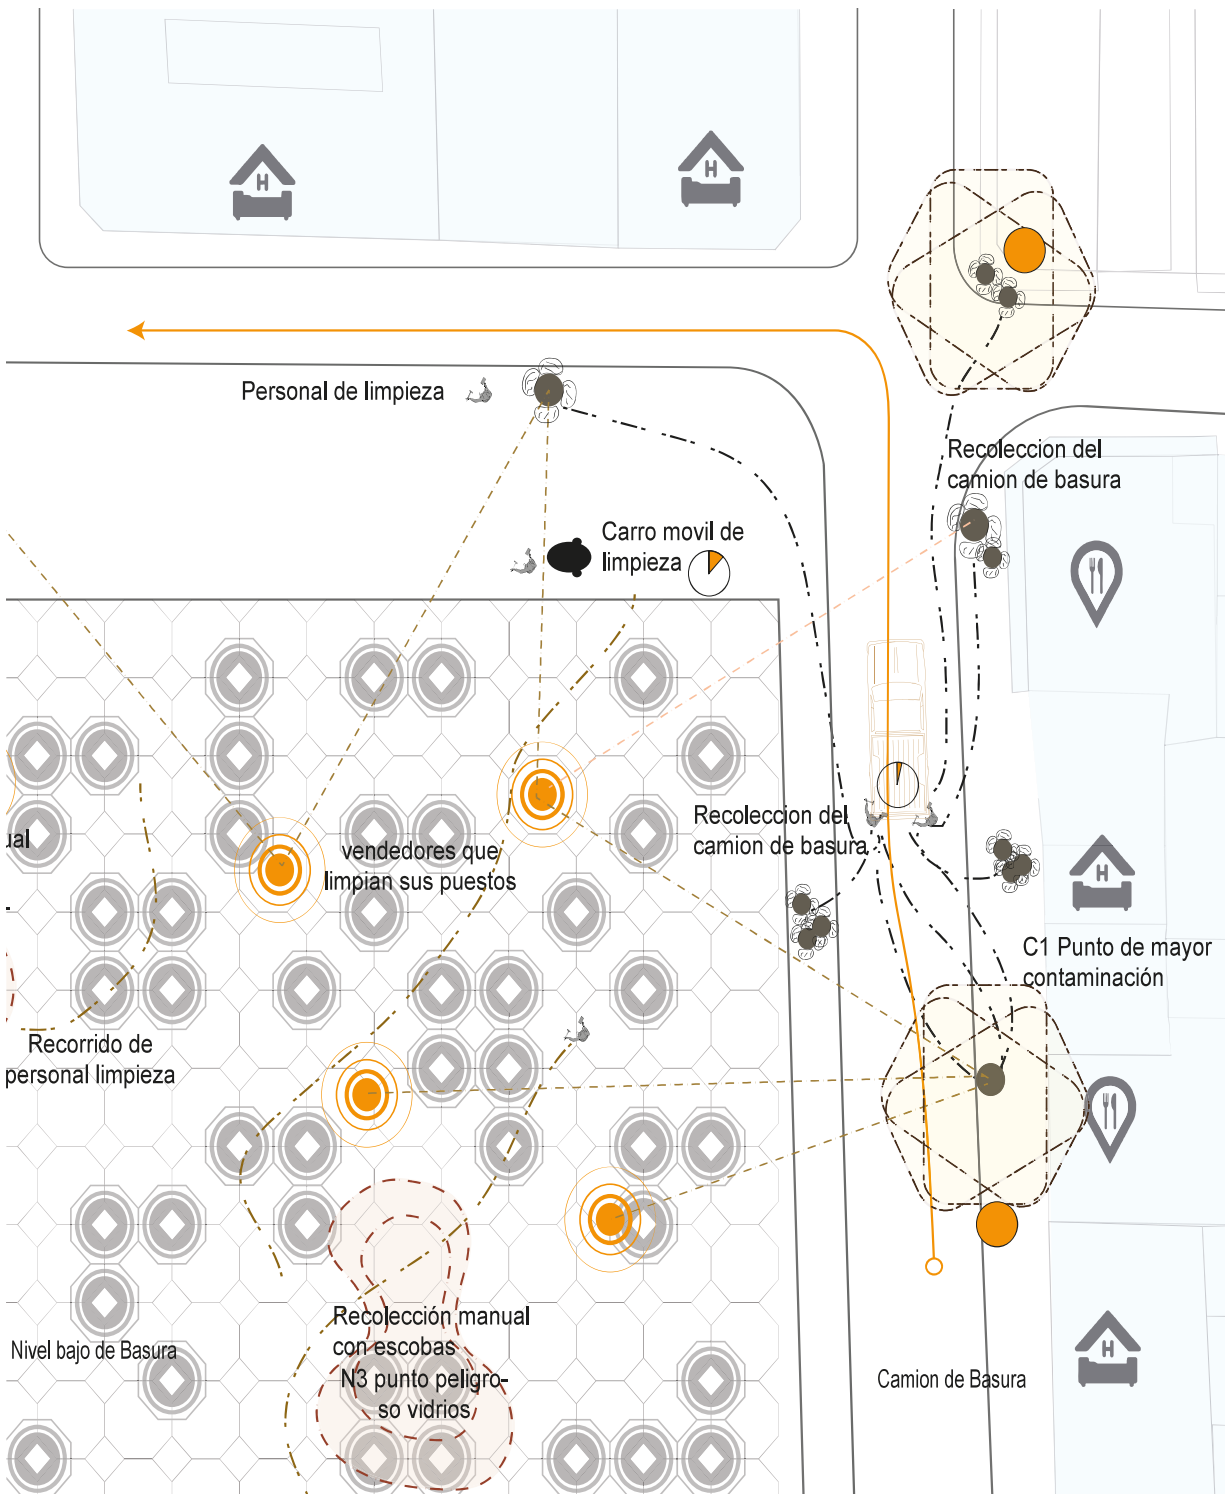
H

H

Personal de limpieza

Carro movil de limpieza

Recoleccion del camion de basura

ual

vendedores que limpian sus puestos

Recoleccion del camion de basura

H

C1 Punto de mayor contaminación

Recorrido de personal limpieza

Nivel bajo de Basura

Recolección manual con escobas N3 punto peligroso vidrios

Camion de Basura

H